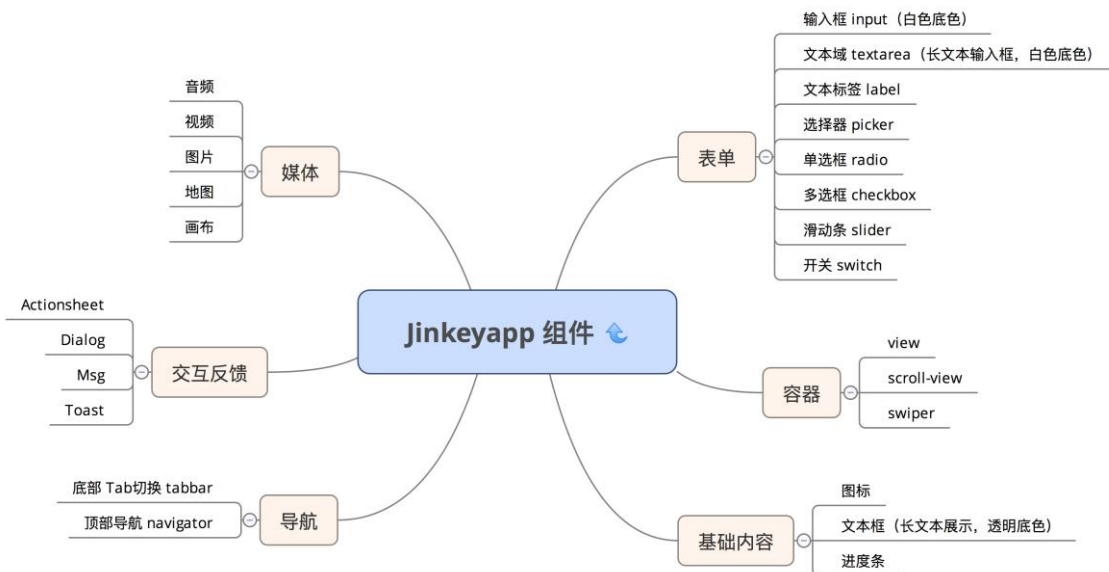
Jinkeyapp 组件

媒体
音频
视频
图片
地图
画布

交互反馈
Actionsheet
Dialog
Msg
Toast

导航
底部 Tab切换 tabbar
顶部导航 navigator

表单
输入框 input（白色底色）
文本域 textarea（长文本输入框，白色底色）
文本标签 label
选择器 picker
单选框 radio
多选框 checkbox
滑动条 slider
开关 switch

容器
view
scroll-view
swiper

基础内容
图标
文本框（长文本展示，透明底色）
进度条